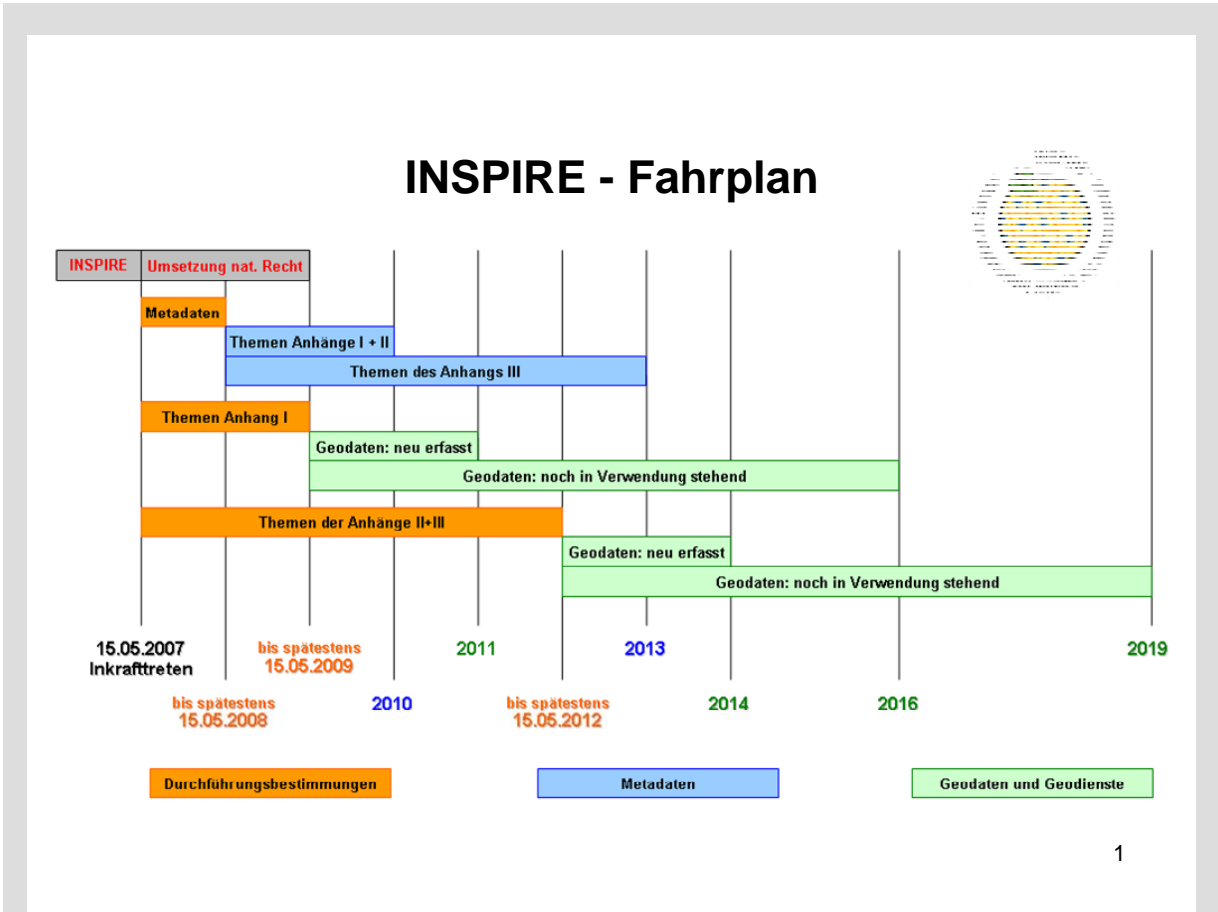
INSPIRE - Fahrplan

INSPIRE
Umsetzung nat. Recht
Metadaten
Themen Anhänge I + II
Themen des Anhangs III
Themen Anhang I
Geodaten: neu erfasst
Geodaten: noch in Verwendung stehend
Themen der Anhänge II+III
Geodaten: neu erfasst
Geodaten: noch in Verwendung stehend

15.05.2007
Inkrafttreten
bis spätestens
15.05.2009
2011
2013
2019
bis spätestens
15.05.2008
2010
bis spätestens
15.05.2012
2014
2016

Durchführungsbestimmungen
Metadaten
Geodaten und Geodienste

1